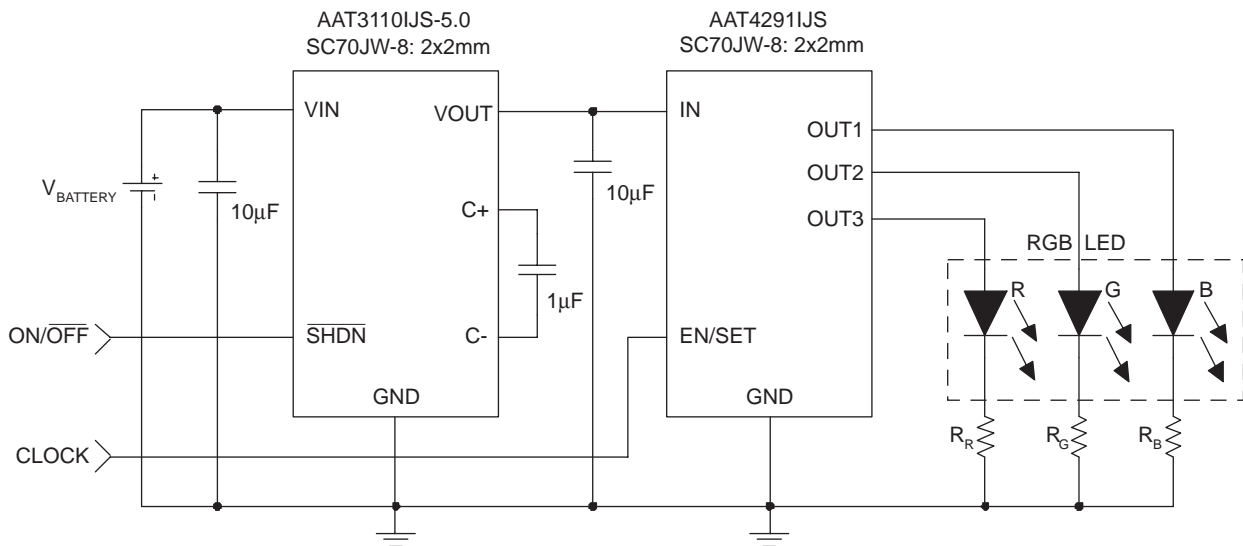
AAT3110IJS-5.0
SC70JW-8: 2x2mm

AAT4291IJS
SC70JW-8: 2x2mm

VIN
VOUT
IN
OUT1
OUT2
OUT3
$V_{BATTERY}$
+
10μF
10μF
C+
1μF
C-
ON/$\overline{OFF}$
$\overline{SHDN}$
EN/SET
GND
GND
RGB LED
R
G
B
CLOCK
$R_R$
$R_G$
$R_B$